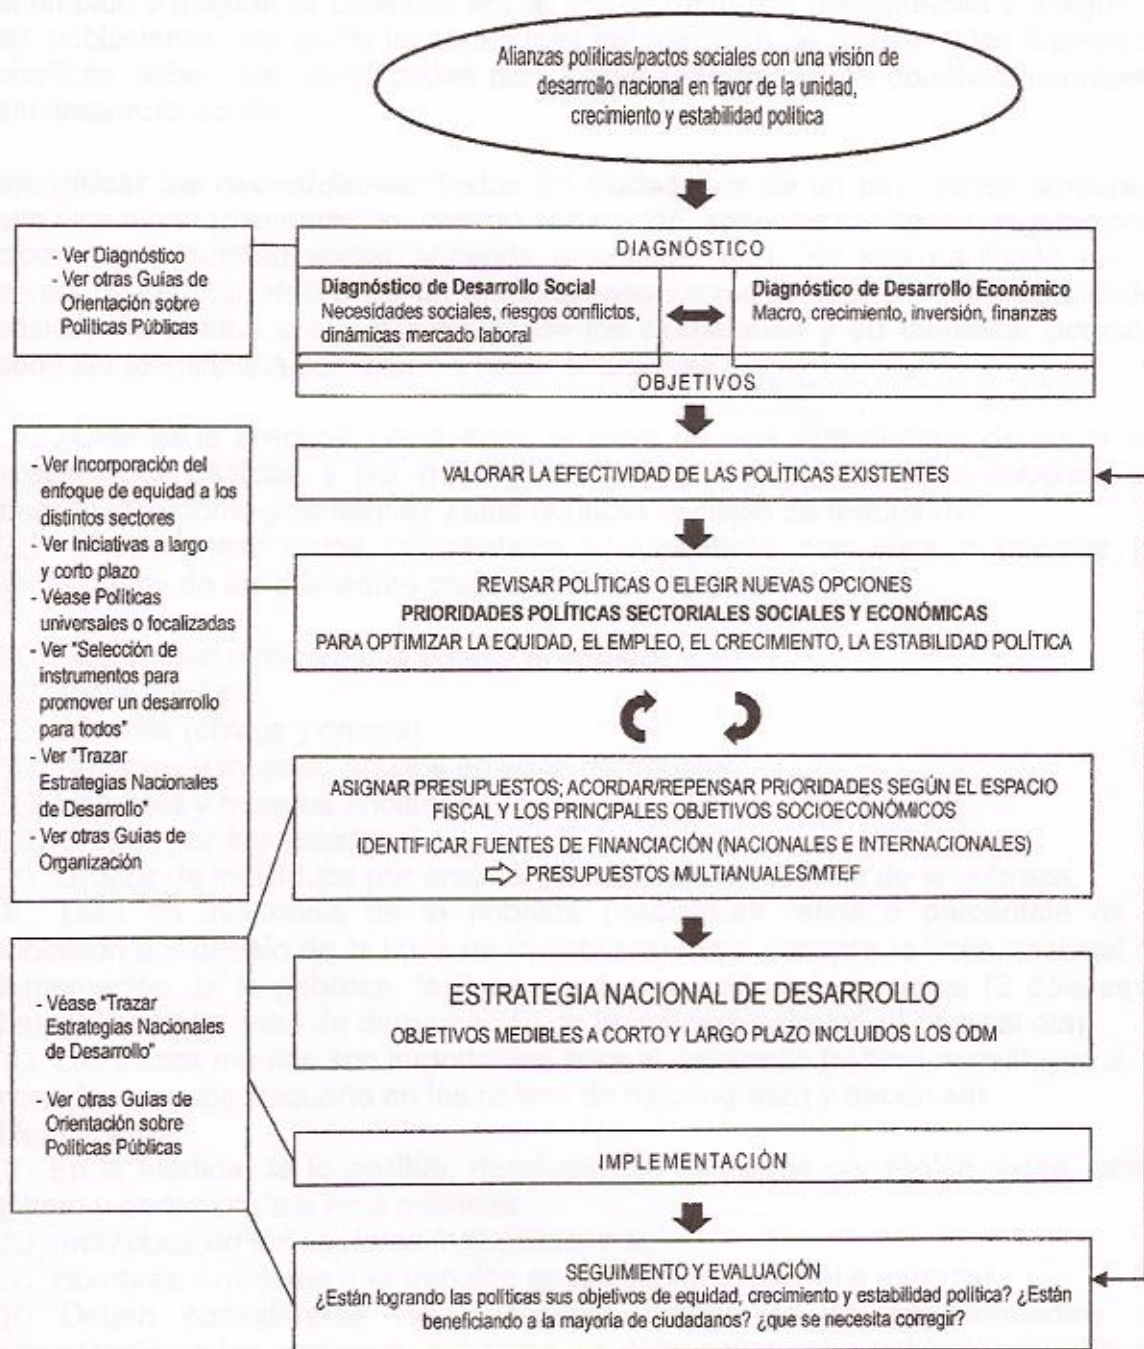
Alianzas políticas/pactos sociales con una visión de desarrollo nacional en favor de la unidad, crecimiento y estabilidad política

- Ver Diagnóstico
- Ver otras Guías de Orientación sobre Políticas Públicas

DIAGNÓSTICO

Diagnóstico de Desarrollo Social
Necesidades sociales, riesgos conflictos, dinámicas mercado laboral

Diagnóstico de Desarrollo Económico
Macro, crecimiento, inversión, finanzas

OBJETIVOS

- Ver Incorporación del enfoque de equidad a los distintos sectores
- Ver Iniciativas a largo y corto plazo
- Véase Políticas universales o focalizadas
- Ver "Selección de instrumentos para promover un desarrollo para todos"
- Ver "Trazar Estrategias Nacionales de Desarrollo"
- Ver otras Guías de Organización

VALORAR LA EFECTIVIDAD DE LAS POLÍTICAS EXISTENTES

REVISAR POLÍTICAS O ELEGIR NUEVAS OPCIONES
PRIORIDADES POLÍTICAS SECTORIALES SOCIALES Y ECONÓMICAS
PARA OPTIMIZAR LA EQUIDAD, EL EMPLEO, EL CRECIMIENTO, LA ESTABILIDAD POLÍTICA

ASIGNAR PRESUPUESTOS; ACORDAR/REPENSAR PRIORIDADES SEGÚN EL ESPACIO FISCAL Y LOS PRINCIPALES OBJETIVOS SOCIOECONÓMICOS
IDENTIFICAR FUENTES DE FINANCIACIÓN (NACIONALES E INTERNACIONALES)
⇨ PRESUPUESTOS MULTIANUALES/MTEF

- Véase "Trazar Estrategias Nacionales de Desarrollo"

- Ver otras Guías de Orientación sobre Políticas Públicas

ESTRATEGIA NACIONAL DE DESARROLLO
OBJETIVOS MEDIBLES A CORTO Y LARGO PLAZO INCLUIDOS LOS ODM

IMPLEMENTACIÓN

SEGUIMIENTO Y EVALUACIÓN
¿Están logrando las políticas sus objetivos de equidad, crecimiento y estabilidad política? ¿Están beneficiando a la mayoría de ciudadanos? ¿que se necesita corregir?